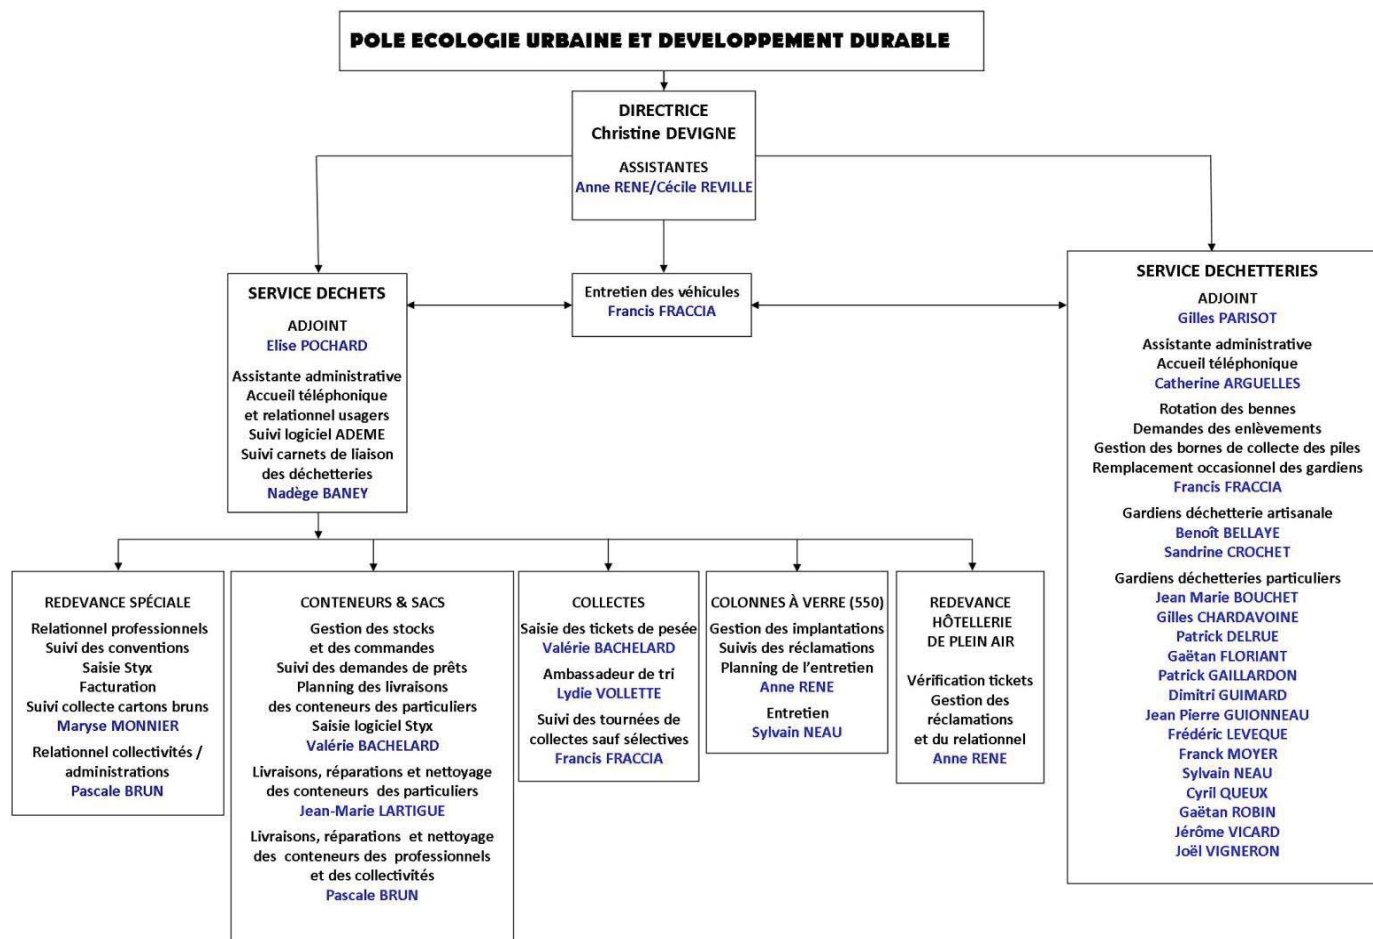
POLE ECOLOGIE URBAINE ET DEVELOPPEMENT DURABLE

DIRECTRICE
Christine DEVIGNE

ASSISTANTES
Anne RENE/Cécile REVILLE

SERVICE DECHETS

ADJOINT
Elise POCHARD

Assistante administrative
Accueil téléphonique
et relationnel usagers
Suivi logiciel ADEME
Suivi carnets de liaison
des déchetteries
Nadège BANEY

Entretien des véhicules
Francis FRACCIA

SERVICE DECHETTERIES

ADJOINT
Gilles PARISOT

Assistante administrative
Accueil téléphonique
Catherine ARGUELLES

Rotation des bennes
Demandes des enlèvements
Gestion des bornes de collecte des piles
Remplacement occasionnel des gardiens
Francis FRACCIA

Gardiens déchetterie artisanale
Benoît BELLAYE
Sandrine CROCHET

Gardiens déchetteries particuliers
Jean Marie BOUCHET
Gilles CHARDAVOINE
Patrick DELRUE
Gaëtan FLORIANT
Patrick GAILLARDON
Dimitri GUIMARD
Jean Pierre GUIONNEAU
Frédéric LEVEQUE
Franck MOYER
Sylvain NEAU
Cyril QUEUX
Gaëtan ROBIN
Jérôme VICARD
Joël VIGNERON

REDEVANCE SPÉCIALE

Relationnel professionnels
Suivi des conventions
Saisie Styx
Facturation
Suivi collecte cartons bruns
Maryse MONNIER

Relationnel collectivités /
administrations
Pascale BRUN

CONTENEURS & SACS

Gestion des stocks
et des commandes
Suivi des demandes de prêts
Planning des livraisons
des conteneurs des particuliers
Saisie logiciel Styx
Valérie BACHELARD

Livraisons, réparations et nettoyage
des conteneurs des particuliers
Jean-Marie LARTIGUE

Livraisons, réparations et nettoyage
des conteneurs des professionnels
et des collectivités
Pascale BRUN

COLLECTES

Saisie des tickets de pesée
Valérie BACHELARD

Ambassadeur de tri
Lydie VOLLETTE

Suivi des tournées de
collectes sauf sélectives
Francis FRACCIA

COLONNES À VERRE (550)

Gestion des implantations
Suivis des réclamations
Planning de l'entretien
Anne RENE

Entretien
Sylvain NEAU

REDEVANCE
HÔTELLERIE
DE PLEIN AIR

Vérification tickets
Gestion des
réclamations
et du relationnel
Anne RENE